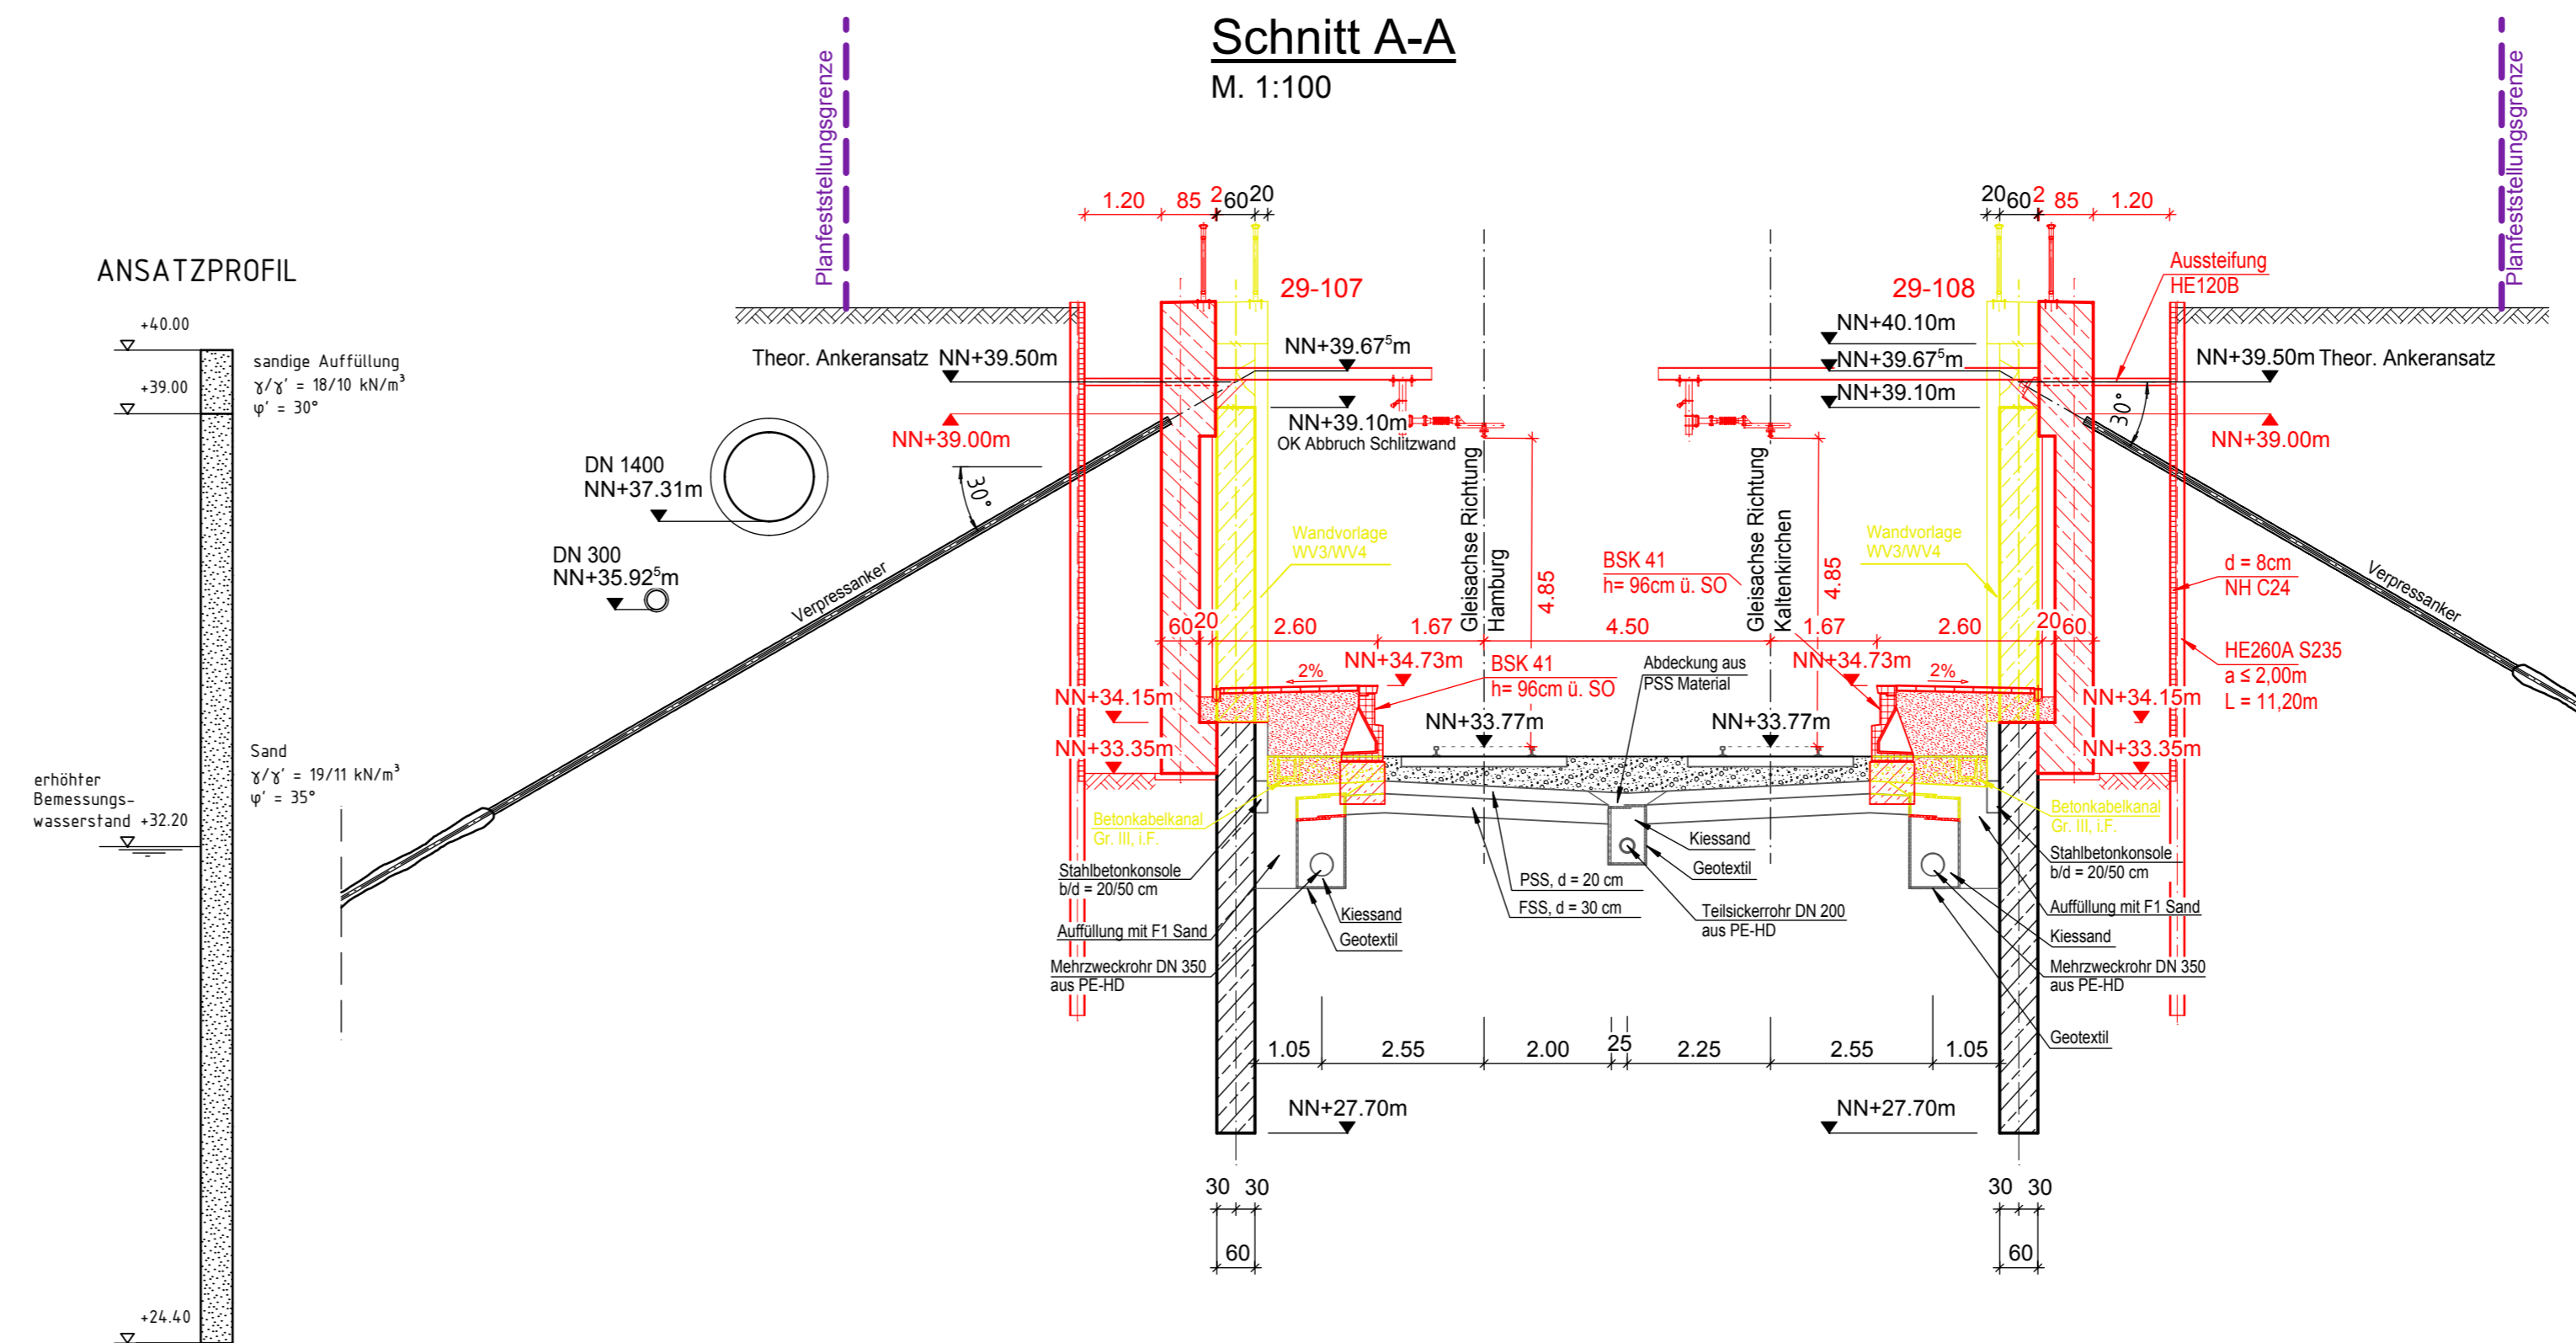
Schnitt A-A
M. 1:100

Planfeststellungsgrenze

Planfeststellungsgrenze

ANSATZPROFIL

+40.00
sandige Auffüllung
$\gamma/\gamma' = 18/10$ kN/m³
$\varphi' = 30°$
+39.00

Sand
$\gamma/\gamma' = 19/11$ kN/m³
$\varphi' = 35°$

erhöhter Bemessungswasserstand +32.20

+24.40

1.20 85 2 60 20
20 60 2 85 1.20

29-107
29-108

Aussteifung
HE120B

Theor. Ankeransatz NN+39.50m
NN+39.50m Theor. Ankeransatz

NN+39.67$^5$m
NN+40.10m
NN+39.67$^5$m
NN+39.10m
NN+39.10m
OK Abbruch Schlitzwand

NN+39.00m
NN+39.00m

30°
30°

DN 1400
NN+37.31m

DN 300
NN+35.92$^5$m

Verpressanker
Verpressanker

Wandvorlage
WV3/WV4
Wandvorlage
WV3/WV4

Gleisachse Richtung Hamburg
Gleisachse Richtung Kaltenkirchen

4.85
4.85

BSK 41
h= 96cm ü. SO

d = 8cm
NH C24

60 20 2.60 1.67 4.50 1.67 2.60 20 60

HE260A S235
a ≤ 2,00m
L = 11,20m

NN+34.73m
NN+34.73m
2%
2%
BSK 41
h= 96cm ü. SO
Abdeckung aus
PSS Material

NN+34.15m
NN+34.15m
NN+33.77m
NN+33.77m
NN+33.35m
NN+33.35m

Betonkabelkanal
Gr. III, i.F.
Betonkabelkanal
Gr. III, i.F.

Stahlbetonkonsole
b/d = 20/50 cm
Stahlbetonkonsole
b/d = 20/50 cm

Kiessand
Geotextil
PSS, d = 20 cm
FSS, d = 30 cm
Teilsickerrohr DN 200
aus PE-HD

Auffüllung mit F1 Sand
Kiessand
Geotextil
Auffüllung mit F1 Sand
Kiessand
Mehrzweckrohr DN 350
aus PE-HD
Mehrzweckrohr DN 350
aus PE-HD
Geotextil

1.05 2.55 2.00 25 2.25 2.55 1.05

NN+27.70m
NN+27.70m

30 30
60
30 30
60